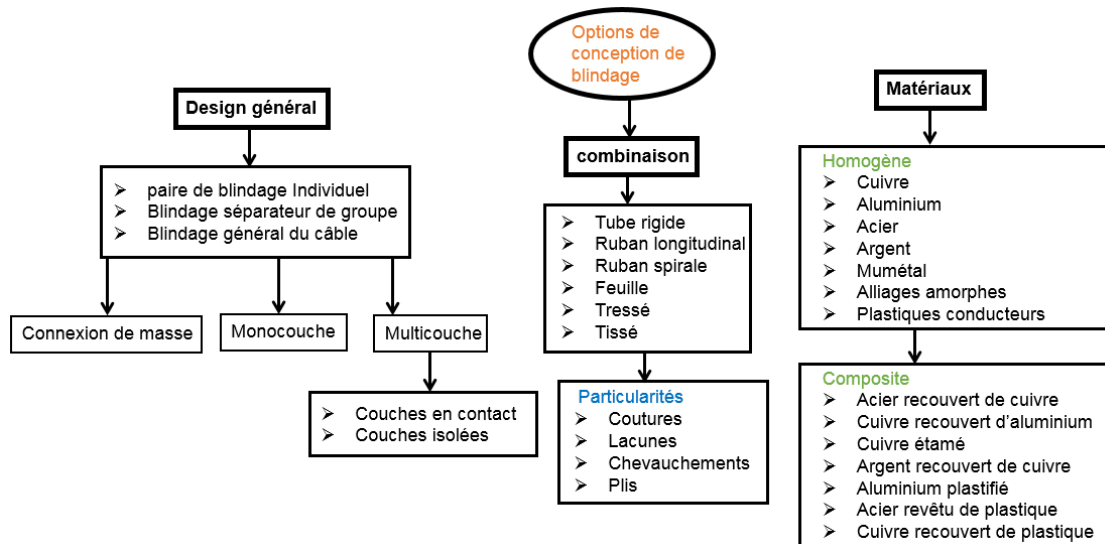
Options de conception de blindage

Design général

- paire de blindage Individuel
- Blindage séparateur de groupe
- Blindage général du câble

Connexion de masse

Monocouche

Multicouche

- Couches en contact
- Couches isolées

combinaison

- Tube rigide
- Ruban longitudinal
- Ruban spirale
- Feuille
- Tressé
- Tissé

Particularités
- Coutures
- Lacunes
- Chevauchements
- Plis

Matériaux

Homogène
- Cuivre
- Aluminium
- Acier
- Argent
- Mumétal
- Alliages amorphes
- Plastiques conducteurs

Composite
- Acier recouvert de cuivre
- Cuivre recouvert d'aluminium
- Cuivre étamé
- Argent recouvert de cuivre
- Aluminium plastifié
- Acier revêtu de plastique
- Cuivre recouvert de plastique